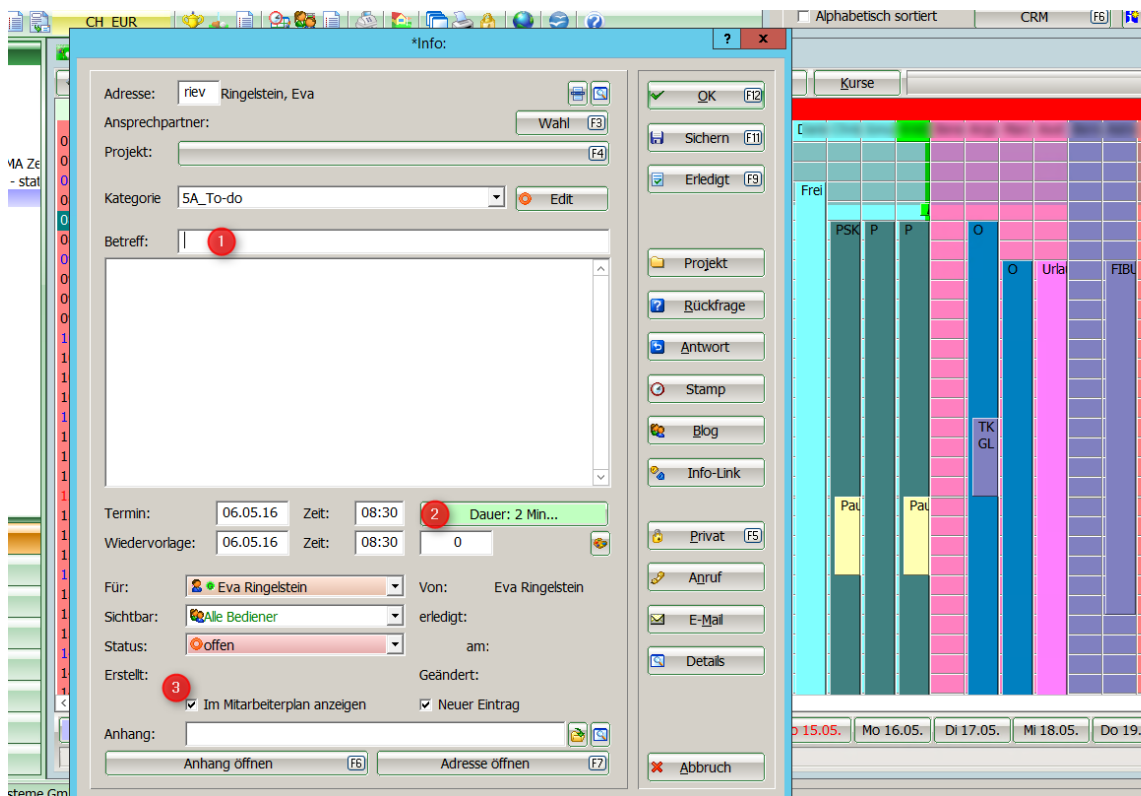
CH EUR

Alphabetisch sortiert

CRM

F6

*Info:

?

x

Adresse: riev Ringelstein, Eva

Ansprechpartner:

Wahl F3

Projekt:

F4

Kategorie 5A_To-do

Edit

Betreff: 1

Termin: 06.05.16 Zeit: 08:30

2 Dauer: 2 Min...

Wiedervorlage: 06.05.16 Zeit: 08:30 0

Für: Eva Ringelstein

Von: Eva Ringelstein

Sichtbar: Alle Bediener

erledigt:

Status: offen

am:

Erstellt:

Geändert:

3

Im Mitarbeiterplan anzeigen

Neuer Eintrag

Anhang:

Anhang öffnen F6

Adresse öffnen F7

OK F12

Sichern F11

Erledigt F9

Projekt

Rückfrage

Antwort

Stamp

Blog

Info-Link

Privat F5

Anruf

E-Mail

Details

Abbruch

Kurse

Frei

PSK P P

O

O Urla

FIBU

TK GL

Pau Pau

o 15.05. Mo 16.05. Di 17.05. Mi 18.05. Do 19.

MA Ze
- stat

steme Gm